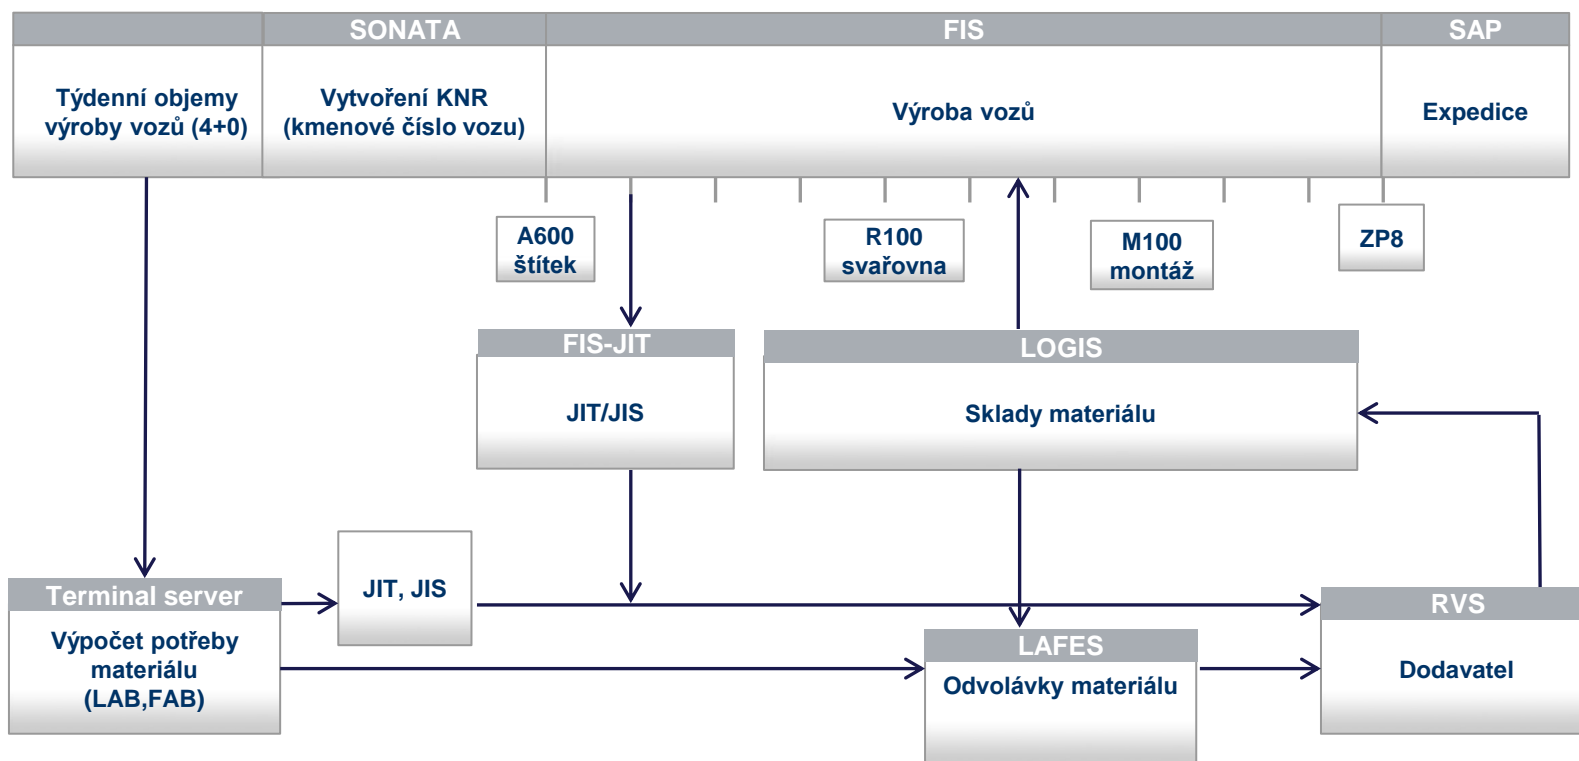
SONATA

FIS

SAP

Týdenní objemy výroby vozů (4+0)

Vytvoření KNR (kmenové číslo vozu)

Výroba vozů

Expedice

A600 štítek

R100 svařovna

M100 montáž

ZP8

FIS-JIT

JIT/JIS

LOGIS

Sklady materiálu

Terminal server

Výpočet potřeby materiálu (LAB,FAB)

JIT, JIS

LAFES

Odvolávky materiálu

RVS

Dodavatel